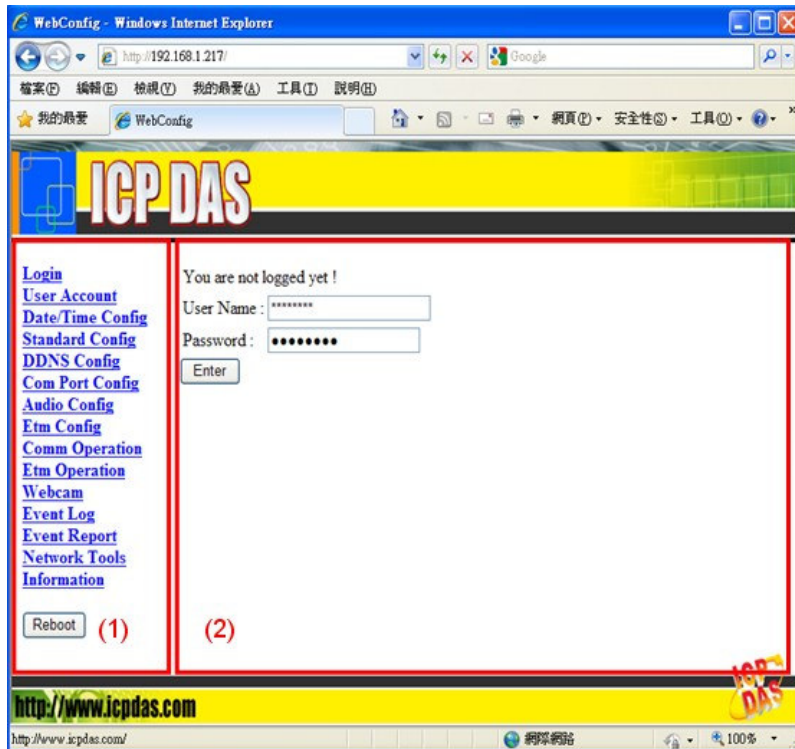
WebConfig - Windows Internet Explorer
http://192.168.1.217/
Google
檔案(F) 編輯(E) 檢視(V) 我的最愛(A) 工具(T) 說明(H)
我的最愛 WebConfig
網頁(P) 安全性(S) 工具(O)
ICP DAS

Login
User Account
Date/Time Config
Standard Config
DDNS Config
Com Port Config
Audio Config
Etm Config
Comm Operation
Etm Operation
Webcam
Event Log
Event Report
Network Tools
Information

Reboot (1)

You are not logged yet !
User Name : ********
Password : •••••••••
Enter

(2)

ICP DAS
http://www.icpdas.com
http://www.icpdas.com/
網際網路
100%